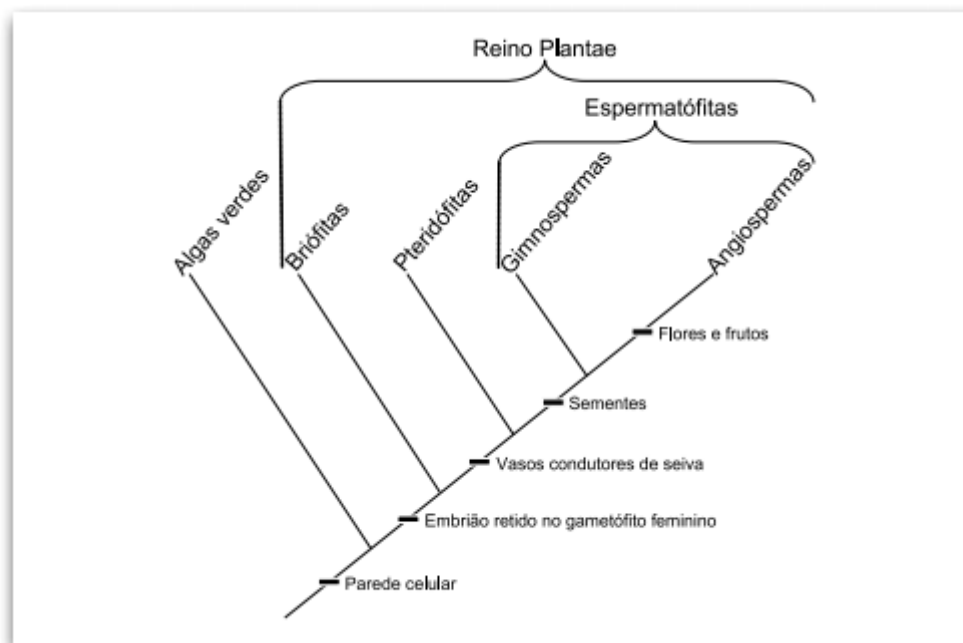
Reino Plantae

Espermatófitas

Algas verdes

Briófitas

Pteridófitas

Gimnospermas

Angiospermas

Flores e frutos

Sementes

Vasos condutores de seiva

Embrião retido no gametófito feminino

Parede celular